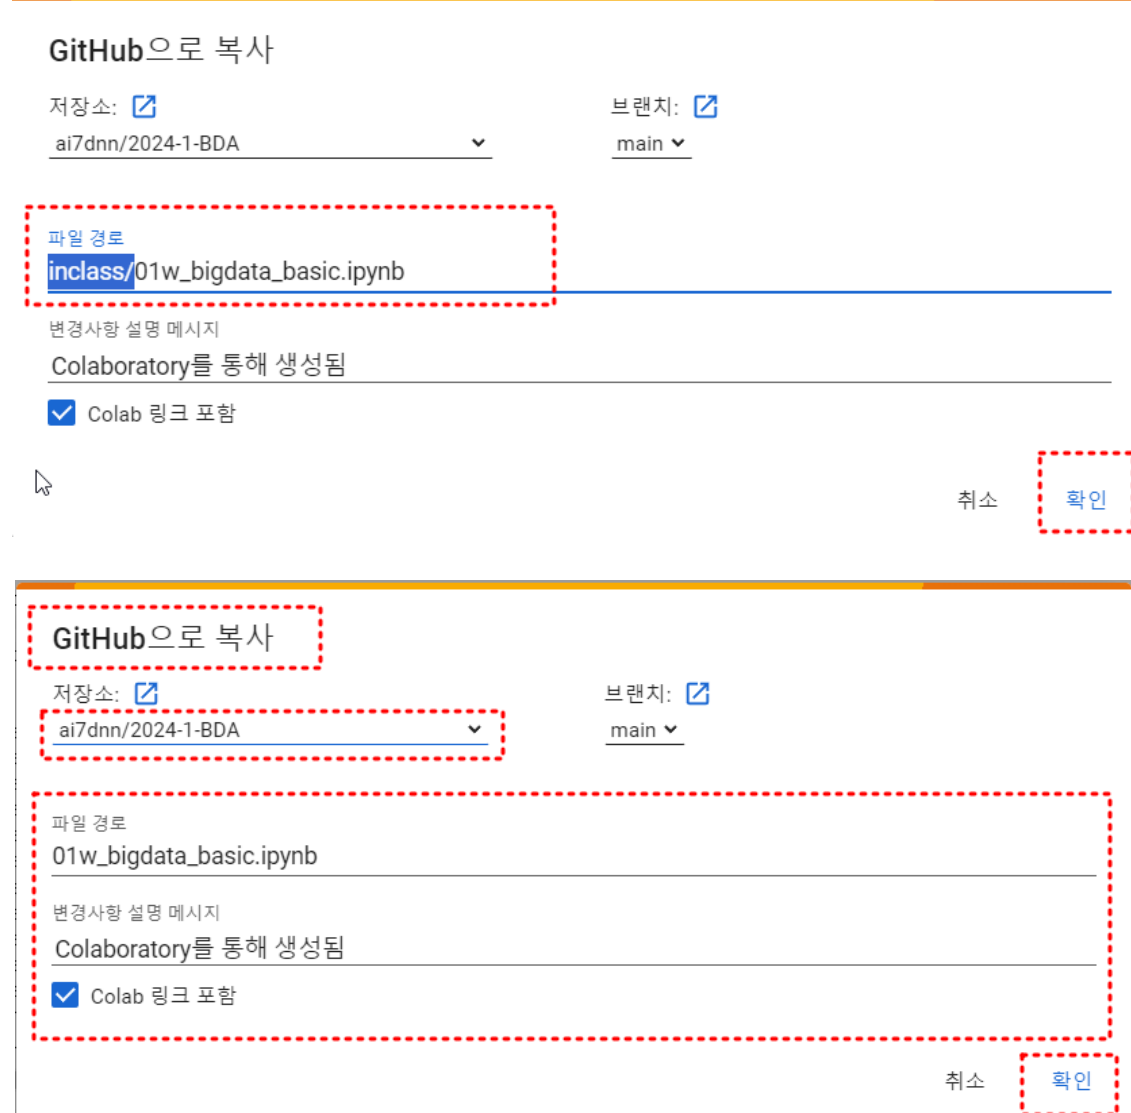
GitHub으로 복사

저장소:

ai7dnn/2024-1-BDA

브랜치:

main

파일 경로

inclass/01w_bigdata_basic.ipynb

변경사항 설명 메시지

Colaboratory를 통해 생성됨

Colab 링크 포함

취소

확인

GitHub으로 복사

저장소:

ai7dnn/2024-1-BDA

브랜치:

main

파일 경로

01w_bigdata_basic.ipynb

변경사항 설명 메시지

Colaboratory를 통해 생성됨

Colab 링크 포함

취소

확인